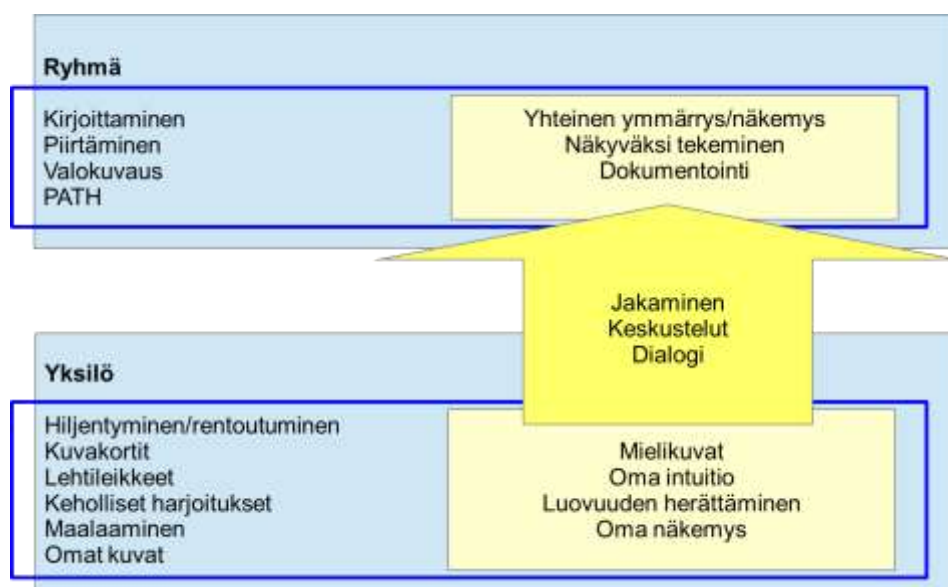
Ryhmä

Kirjoittaminen
Piirtäminen
Valokuvaus
PATH

Yhteinen ymmärrys/näkemys
Näkyväksi tekeminen
Dokumentointi

Jakaminen
Keskustelut
Dialogi

Yksilö

Hiljentyminen/rentoutuminen
Kuvakortit
Lehtileikkeet
Keholliset harjoitukset
Maalaaminen
Omat kuvat

Mielikuvat
Oma intuitio
Luovuuden herättäminen
Oma näkemys